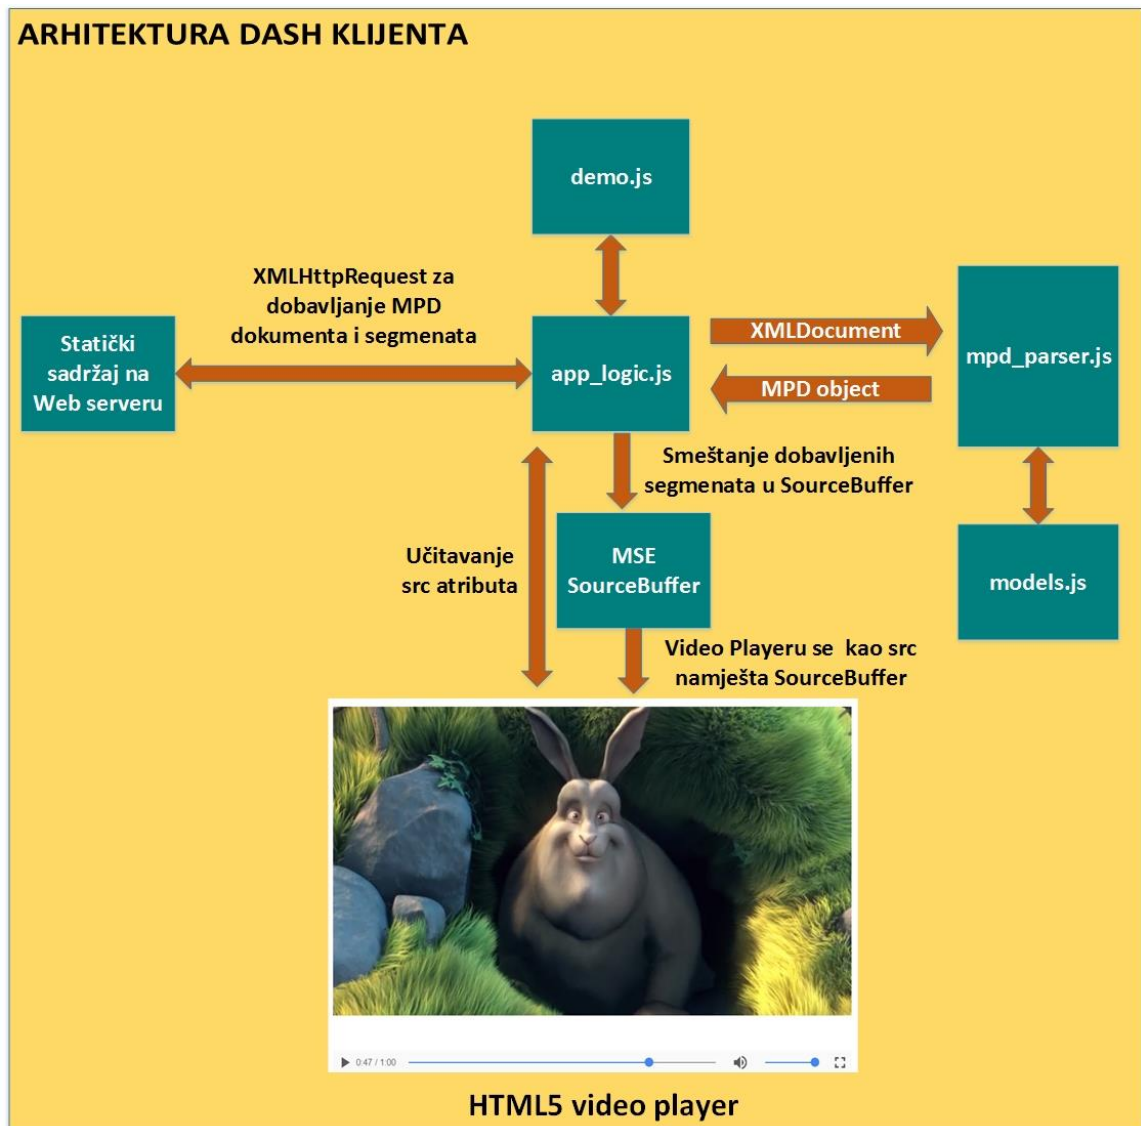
ARHITEKTURA DASH KLIJENTA

demo.js

XMLHttpRequest za dobavljanje MPD dokumenta i segmenata

Statički sadržaj na Web serveru

app_logic.js

XMLDocument

MPD object

mpd_parser.js

Smeštanje dobavljenih segmenata u SourceBuffer

Učitavanje src atributa

MSE SourceBuffer

models.js

Video Playeru se kao src namješta SourceBuffer

0:47 / 1:00

HTML5 video player